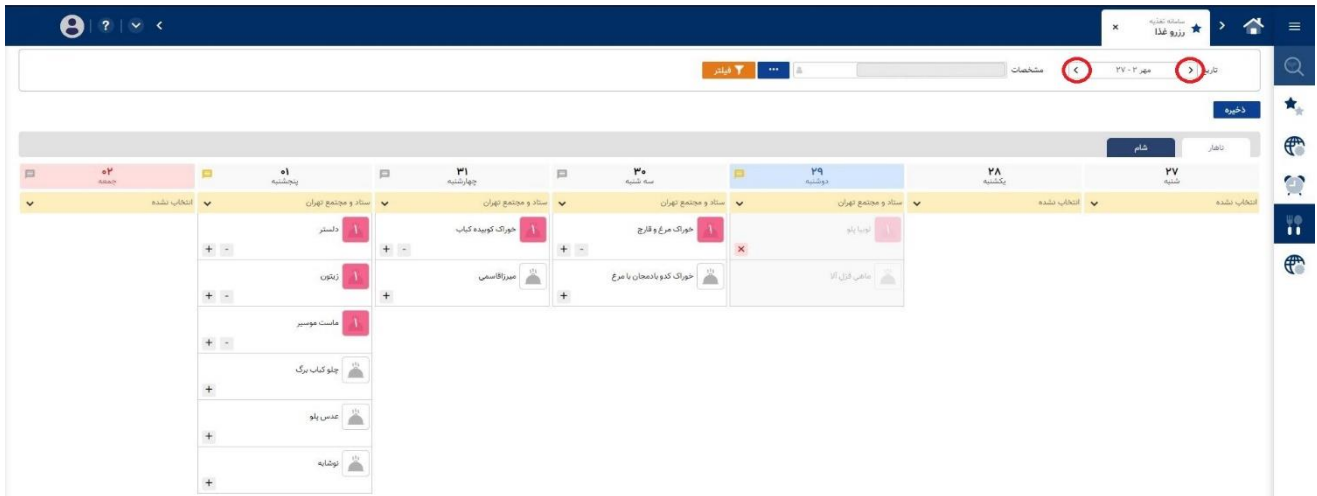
سامانه تغذیه
رزرو غذا

تاریخ
مهر ۳۰ - ۲۷
مشخصات
فیلتر
...
ذخیره

ناهار
شام

| ۲۷ شنبه | ۲۸ یکشنبه | ۲۹ دوشنبه | ۳۰ سه شنبه | ۳۱ چهارشنبه | ۰۱ پنجشنبه | ۰۲ جمعه |
|---|---|---|---|---|---|---|
| انتخاب نشده | انتخاب نشده | ستاد و مجتمع تهران | ستاد و مجتمع تهران | ستاد و مجتمع تهران | ستاد و مجتمع تهران | انتخاب نشده |
| | | ۱ لوبیا پلو × | ۱ خوراک مرغ و قارچ + - | ۱ خوراک کوبیده کباب + - | ۱ دلستر + - | |
| | | ماهی قزل آلا | خوراک کدو بادمجان با مرغ + | میرزاقاسمی + | ۱ زیتون + - | |
| | | | | | ۱ ماست موسیر + - | |
| | | | | | چلو کباب برگ + | |
| | | | | | عدس پلو + | |
| | | | | | نوشابه + | |